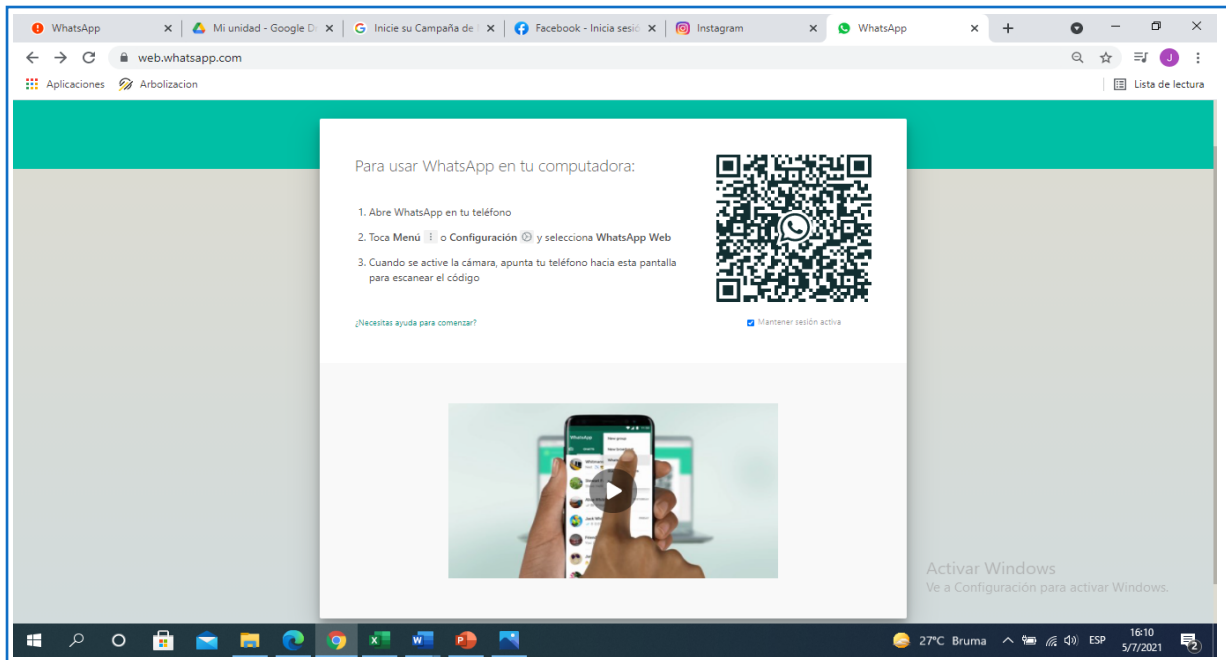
WhatsApp | Mi unidad - Google D | Inicie su Campaña de | Facebook - Inicia sesi | Instagram | WhatsApp

web.whatsapp.com

Aplicaciones Arbolizacion Lista de lectura

Para usar WhatsApp en tu computadora:

1. Abre WhatsApp en tu teléfono
2. Toca **Menú** o **Configuración** y selecciona **WhatsApp Web**
3. Cuando se active la cámara, apunta tu teléfono hacia esta pantalla para escanear el código

¿Necesitas ayuda para comenzar?

Mantener sesión activa

Activar Windows
Ve a Configuración para activar Windows.

27°C Bruma ESP 16:10 5/7/2021